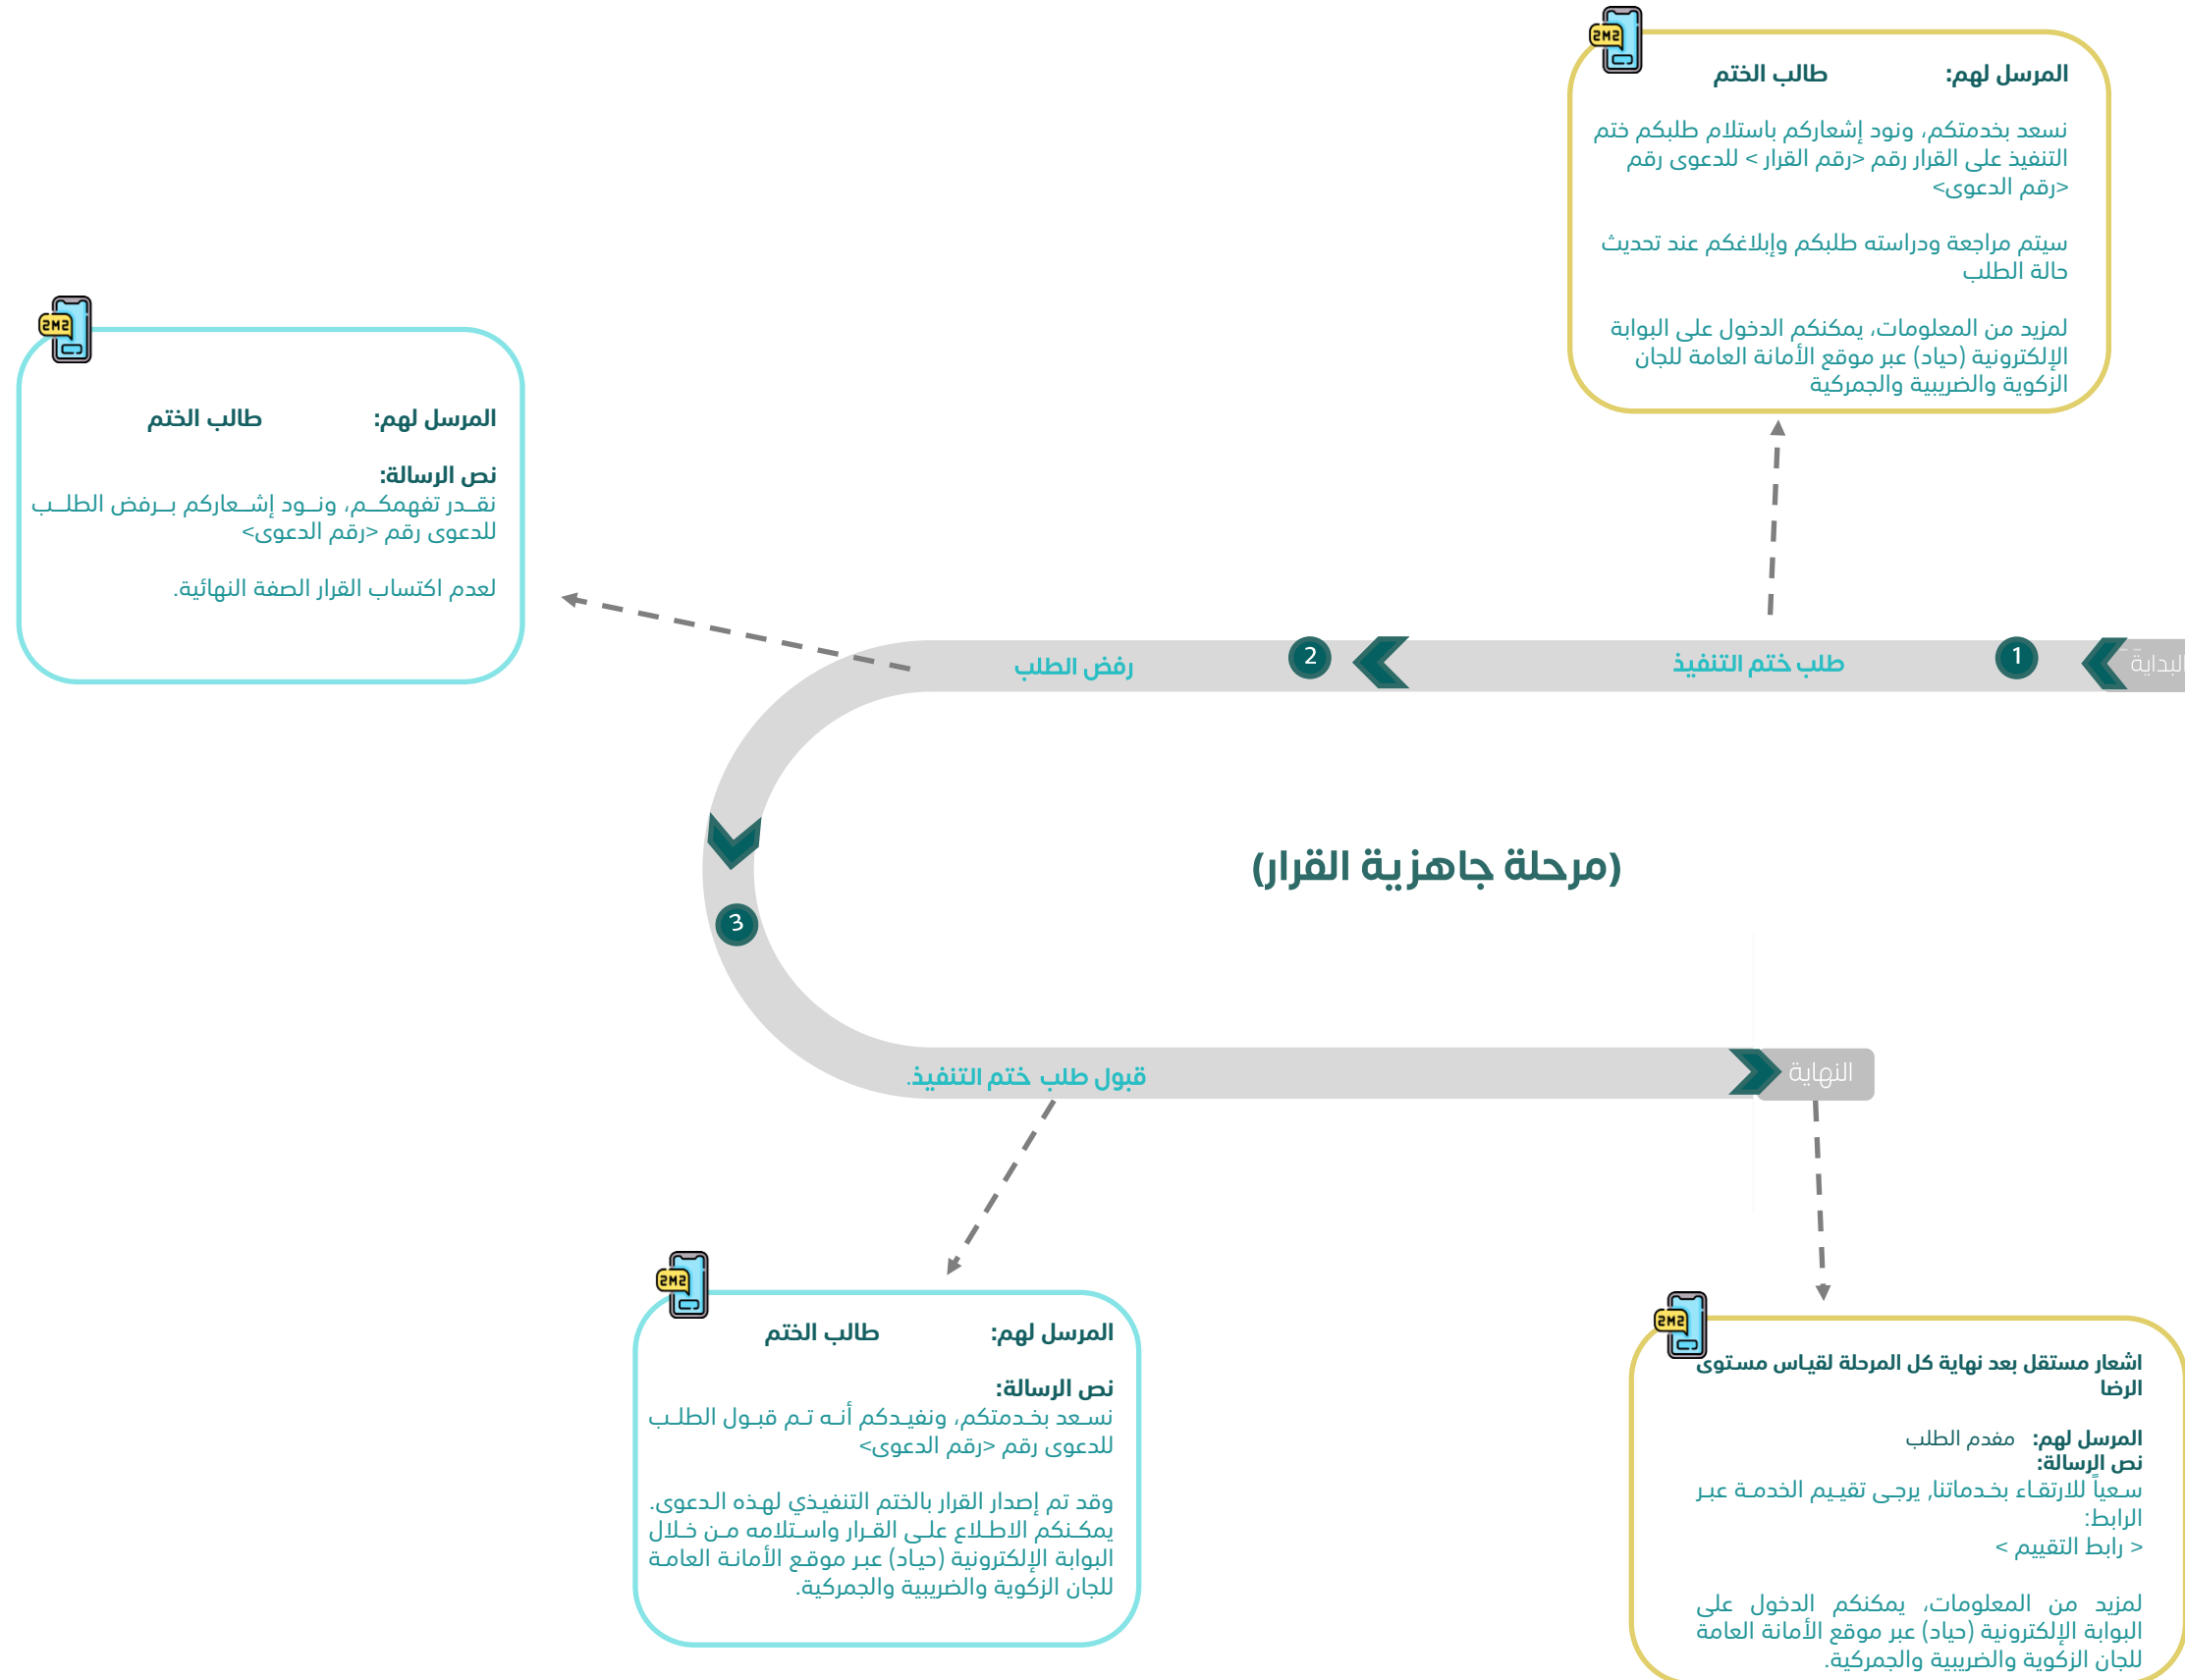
SMS

المرسل لهم: طالب الختم

نسعد بخدمتكم، ونود إشعاركم باستلام طلبكم ختم التنفيذ على القرار رقم <رقم القرار > للدعوى رقم <رقم الدعوى>

سيتم مراجعة ودراسته طلبكم وإبلاغكم عند تحديث حالة الطلب

لمزيد من المعلومات، يمكنكم الدخول على البوابة الإلكترونية (حياد) عبر موقع الأمانة العامة للجان الزكوية والضريبية والجمركية

SMS

المرسل لهم: طالب الختم

نص الرسالة:
نقدر تفهمكم، ونود إشعاركم برفض الطلب للدعوى رقم <رقم الدعوى>

لعدم اكتساب القرار الصفة النهائية.

البداية
1
طلب ختم التنفيذ
2
رفض الطلب

(مرحلة جاهزية القرار)

3

قبول طلب ختم التنفيذ.
النهاية

SMS

المرسل لهم: طالب الختم

نص الرسالة:
نسعد بخدمتكم، ونفيدكم أنه تم قبول الطلب للدعوى رقم <رقم الدعوى>

وقد تم إصدار القرار بالختم التنفيذي لهذه الدعوى. يمكنكم الاطلاع على القرار واستلامه من خلال البوابة الإلكترونية (حياد) عبر موقع الأمانة العامة للجان الزكوية والضريبية والجمركية.

SMS

اشعار مستقل بعد نهاية كل المرحلة لقياس مستوى الرضا

المرسل لهم: مقدم الطلب
نص الرسالة:
سعياً للارتقاء بخدماتنا, يرجى تقييم الخدمة عبر الرابط:
< رابط التقييم >

لمزيد من المعلومات، يمكنكم الدخول على البوابة الإلكترونية (حياد) عبر موقع الأمانة العامة للجان الزكوية والضريبية والجمركية.